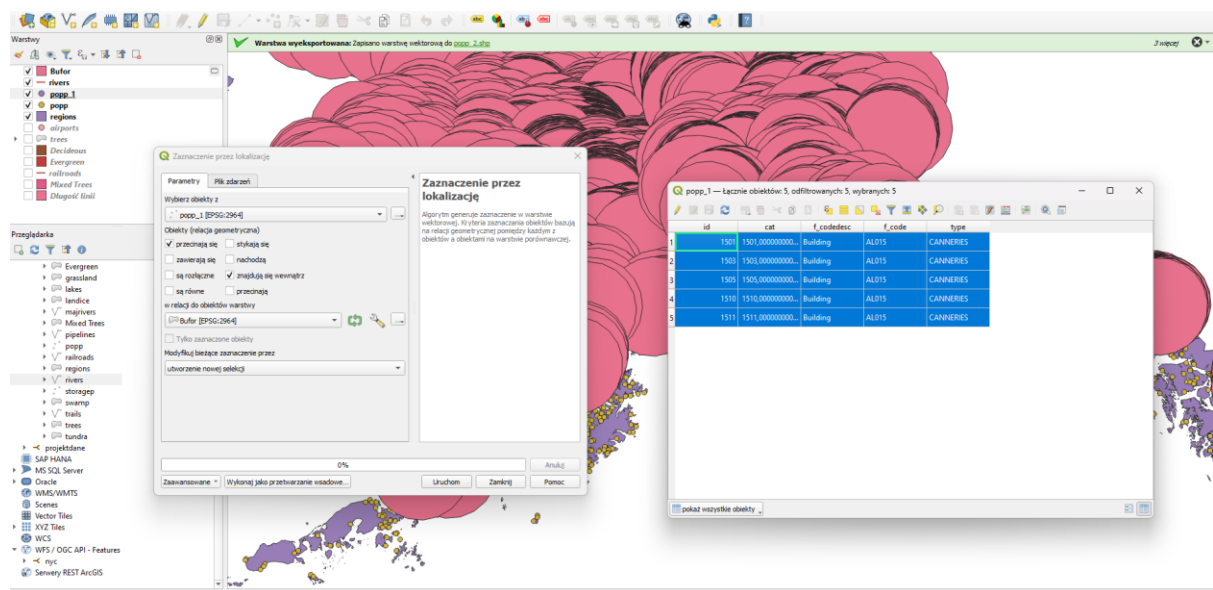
Warstwy

Bufor
rivers
popp_1
popp
regions
airports
trees
Deciduous
Evergreen
railroads
Mixed Trees
Długość linii

Przeglądarka

Evergreen
grassland
lakes
landice
majrivers
Mixed Trees
pipelines
popp
railroads
regions
rivers
storagep
swamp
trails
trees
tundra
projektdane
SAP HANA
MS SQL Server
Oracle
WMS/WMTS
Scenes
Vector Tiles
XYZ Tiles
WCS
WFS / OGC API - Features
nyc
Serwery REST ArcGIS

Warstwa wyeksportowana: Zapisano warstwę wektorową do popp_2.shp

3 więcej

Zaznaczenie przez lokalizację

Parametry | Plik zdarzeń

Wybierz obiekty z
popp_1 [EPSG:2964]
Obiekty (relacja geometryczna)
przecinają się | stykają się
zawierają się | nachodzą
są rozłączne | znajdują się wewnątrz
są równe | przecinają
w relacji do obiektów warstwy
Bufor [EPSG:2964]
Tylko zaznaczone obiekty
Modyfikuj bieżące zaznaczenie przez
utworzenie nowej selekcji

Zaznaczenie przez lokalizację

Algorytm generuje zaznaczenie w warstwie wektorowej. Kryteria zaznaczania obiektów bazują na relacji geometrycznej pomiędzy każdym z obiektów a obiektami na warstwie porównawczej.

0%
Anuluj
Zaawansowane | Wykonaj jako przetwarzanie wsadowe... | Uruchom | Zamknij | Pomoc

popp_1 — Łącznie obiektów: 5, odfiltrowanych: 5, wybranych: 5

| | id | cat | f_codedesc | f_code | type |
|---|---|---|---|---|---|
| 1 | 1501 | 1501,000000000... | Building | AL015 | CANNERIES |
| 2 | 1503 | 1503,000000000... | Building | AL015 | CANNERIES |
| 3 | 1505 | 1505,000000000... | Building | AL015 | CANNERIES |
| 4 | 1510 | 1510,000000000... | Building | AL015 | CANNERIES |
| 5 | 1511 | 1511,000000000... | Building | AL015 | CANNERIES |

pokaż wszystkie obiekty